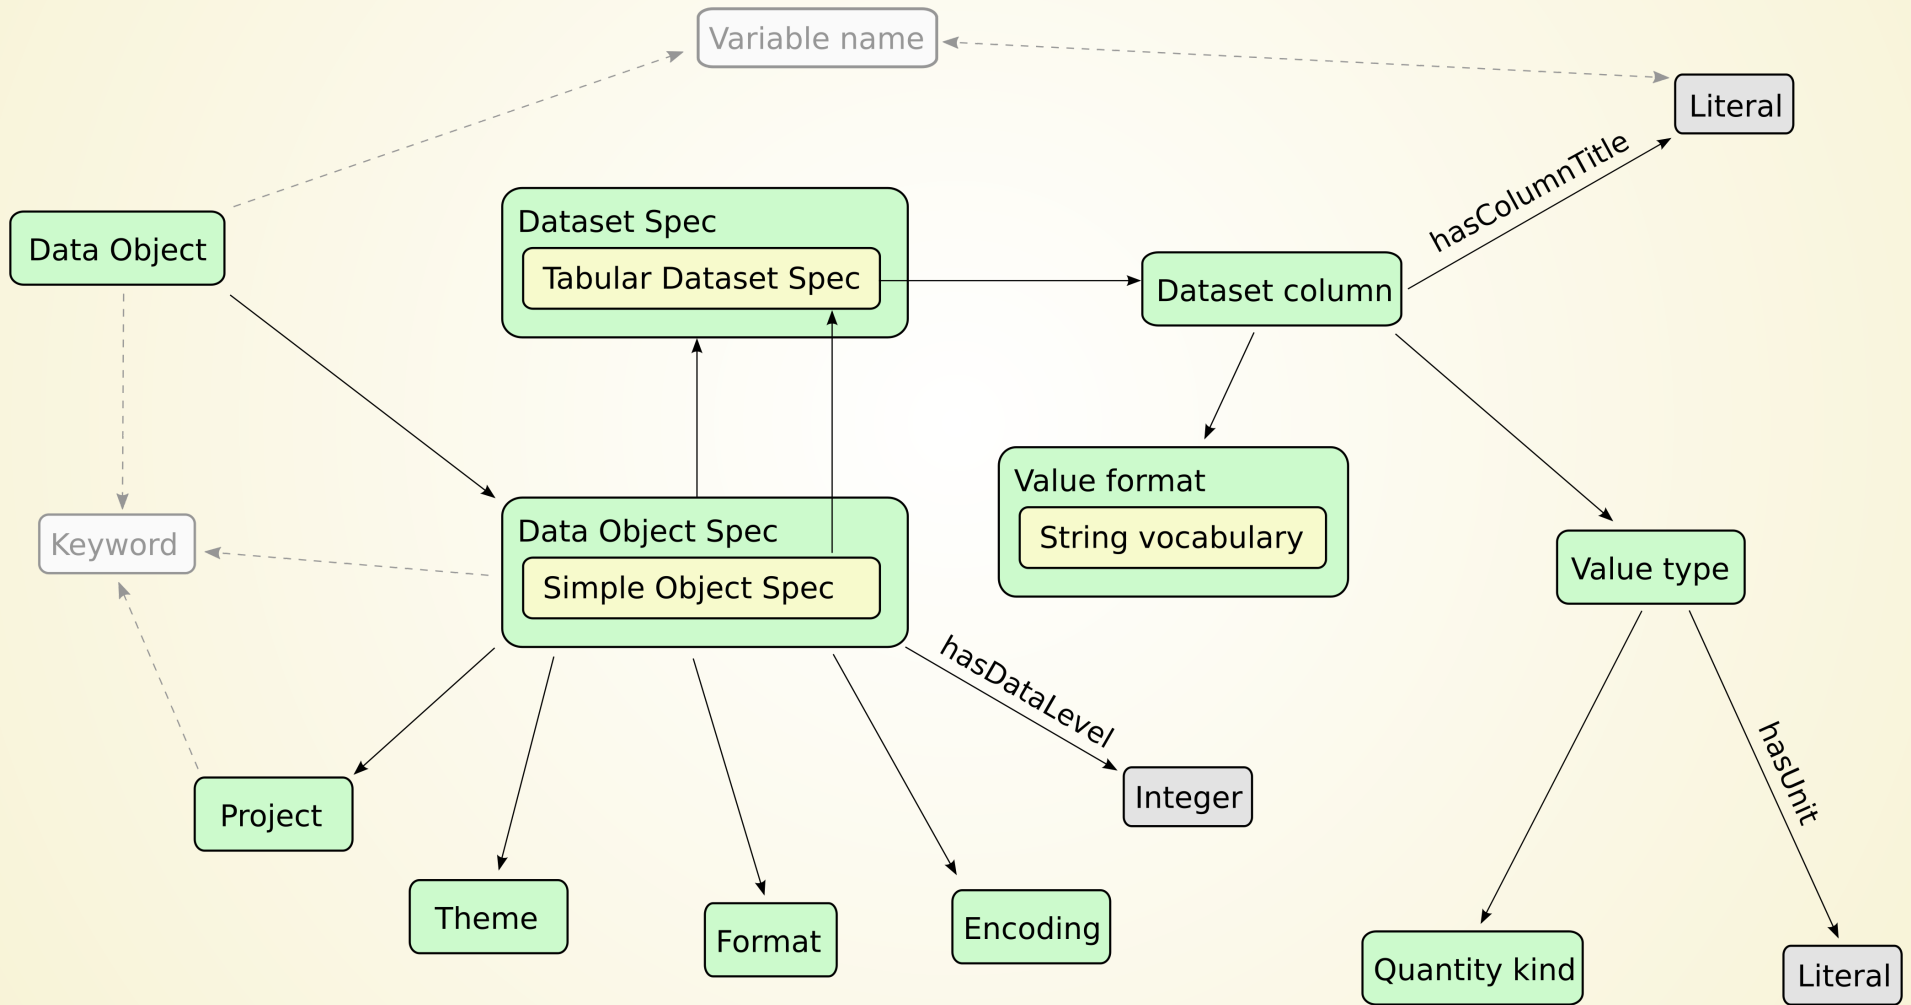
Variable name

Literal

hasColumnTitle

Data Object

Dataset Spec

Tabular Dataset Spec

Dataset column

Value format

String vocabulary

Keyword

Data Object Spec

Simple Object Spec

Value type

hasDataLevel

hasUnit

Project

Integer

Theme

Format

Encoding

Quantity kind

Literal